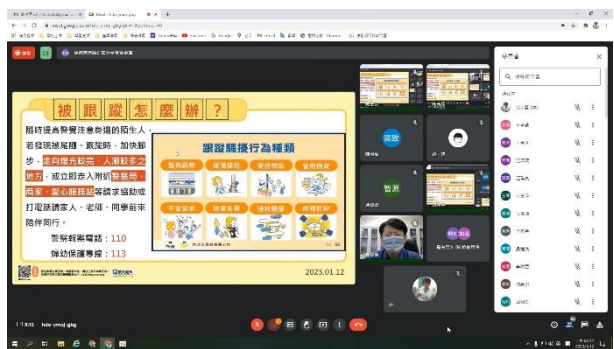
被跟蹤怎麼辦？

隨時提高警覺注意身邊的陌生人，若發現被尾隨、跟蹤時，加快腳步，走向燈光明亮、人潮較多之地方，或立即走入附近警察局、商家、愛心服務站等請求協助或打電話請家人、老師、同學前來陪伴同行。

警察報案電話：110
婦幼保護專線：113

跟蹤騷擾行為種類

監視觀察
尾隨接近
寄送物品
警告威脅
不當追求
妨害名譽
通訊騷擾
冒用資料

2023.01.12

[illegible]